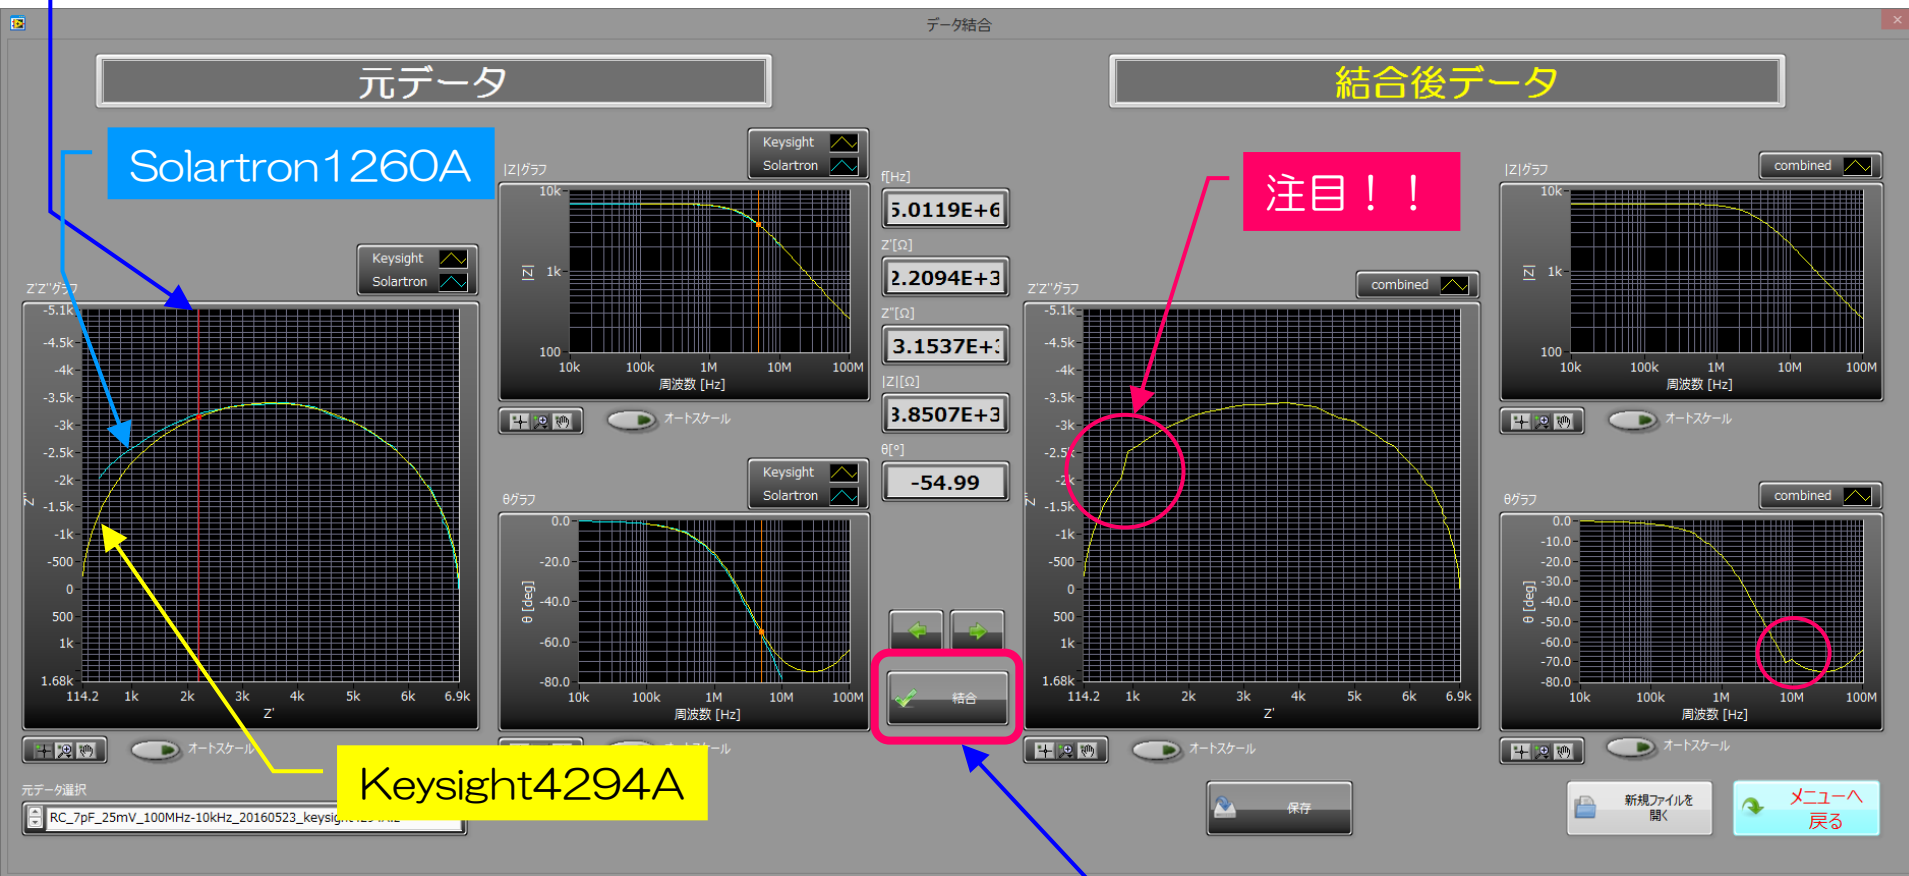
データ結合

元データ

結合後データ

Solartron1260A

注目！！

Keysight
Solartron

|Z|グラフ

10k
1k
100
|Z|
10k 100k 1M 10M 100M
周波数 [Hz]

f[Hz]
5.0119E+6
Z'[Ω]
2.2094E+3
Z''[Ω]
3.1537E+3
|Z|[Ω]
3.8507E+3
θ[°]
-54.99

Keysight
Solartron

Z'Z''グラフ
-5.1k
-4.5k
-4k
-3.5k
-3k
-2.5k
-2k
-1.5k
-1k
-500
0
500
1k
1.68k
Z''
114.2 1k 2k 3k 4k 5k 6k 6.9k
Z'

オートスケール

Keysight
Solartron

θグラフ
0.0
-20.0
-40.0
-60.0
-80.0
θ [deg]
10k 100k 1M 10M 100M
周波数 [Hz]

結合

combined
Z'Z''グラフ
-5.1k
-4.5k
-4k
-3.5k
-3k
-2.5k
-2k
-1.5k
-1k
-500
0
500
1k
1.68k
Z''
114.2 1k 2k 3k 4k 5k 6k 6.9k
Z'

combined
|Z|グラフ
10k
1k
100
|Z|
10k 100k 1M 10M 100M
周波数 [Hz]

オートスケール

combined
θグラフ
0.0
-10.0
-20.0
-30.0
-40.0
-50.0
-60.0
-70.0
-80.0
θ [deg]
10k 100k 1M 10M 100M
周波数 [Hz]

オートスケール

オートスケール

オートスケール

元データ選択
RC_7pF_25mV_100MHz-10kHz_20160523_keysig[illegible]

Keysight4294A

保存

新規ファイルを開く

メニューへ戻る